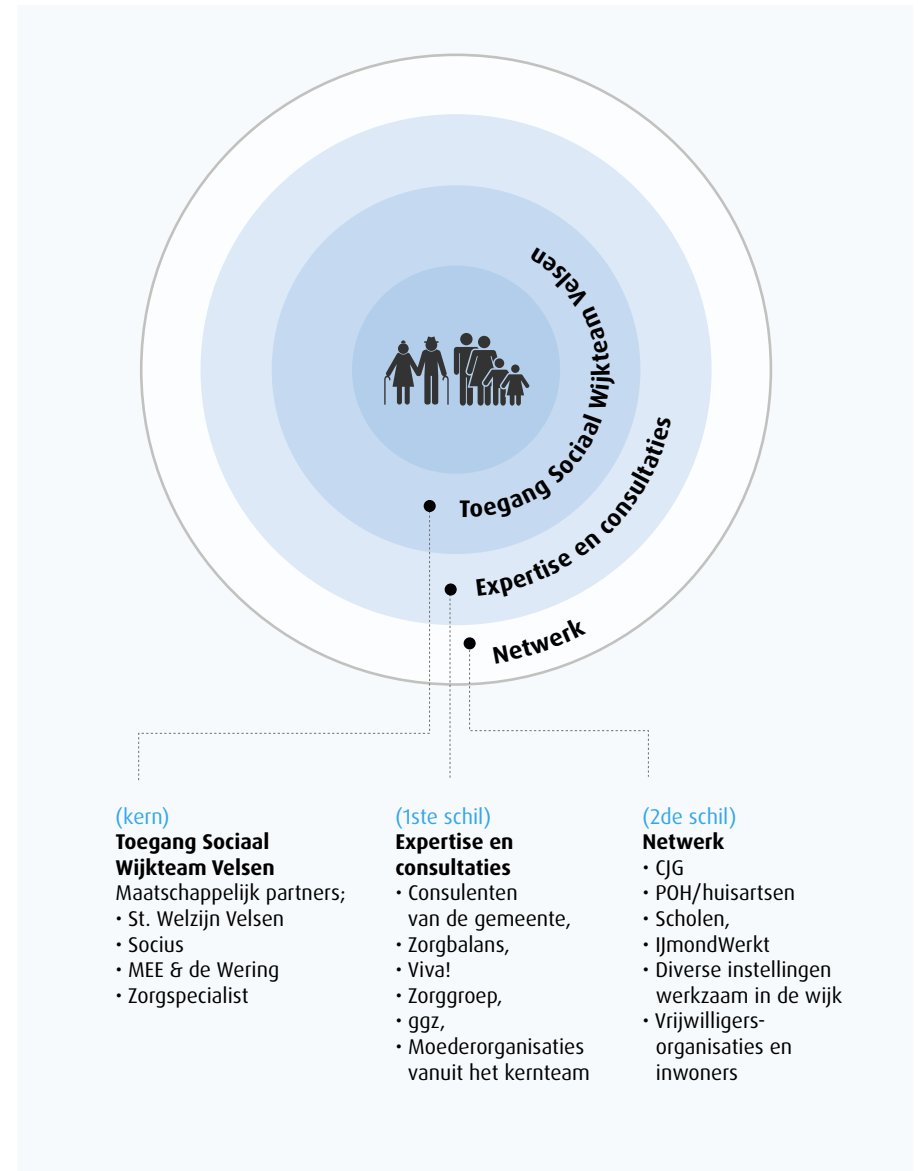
Toegang Sociaal Wijkteam Velsen

Expertise en consultaties

Netwerk

(kern)
**Toegang Sociaal Wijkteam Velsen**
Maatschappelijk partners;
• St. Welzijn Velsen
• Socius
• MEE & de Wering
• Zorgspecialist

(1ste schil)
**Expertise en consultaties**
• Consulenten van de gemeente,
• Zorgbalans,
• Viva!
• Zorggroep,
• ggz,
• Moederorganisaties vanuit het kernteam

(2de schil)
**Netwerk**
• CJG
• POH/huisartsen
• Scholen,
• IJmondWerkt
• Diverse instellingen werkzaam in de wijk
• Vrijwilligers-organisaties en inwoners